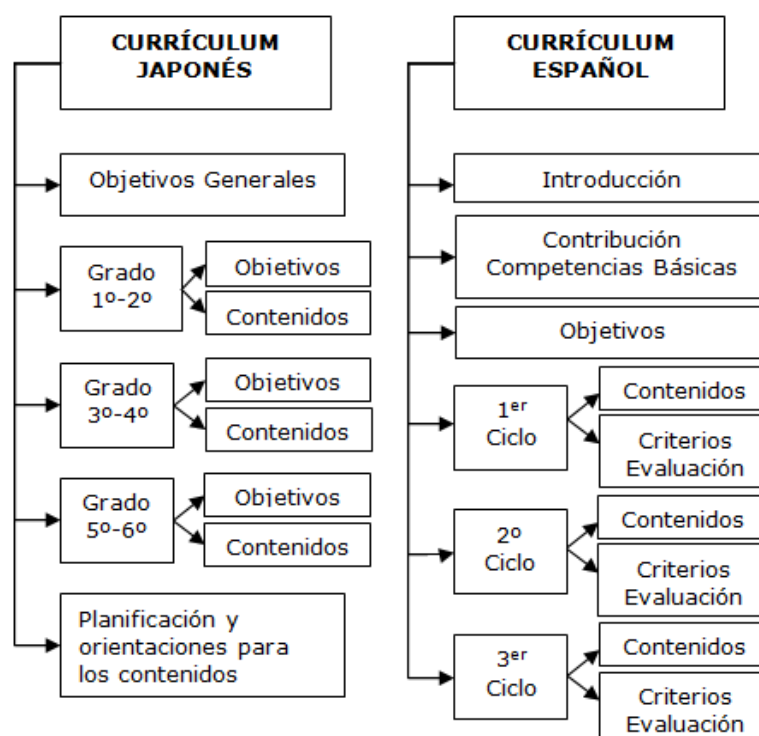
CURRÍCULUM JAPONÉS

Objetivos Generales

Grado 1º-2º

Objetivos

Contenidos

Grado 3º-4º

Objetivos

Contenidos

Grado 5º-6º

Objetivos

Contenidos

Planificación y orientaciones para los contenidos

CURRÍCULUM ESPAÑOL

Introducción

Contribución Competencias Básicas

Objetivos

1$^{er}$ Ciclo

Contenidos

Criterios Evaluación

2º Ciclo

Contenidos

Criterios Evaluación

3$^{er}$ Ciclo

Contenidos

Criterios Evaluación